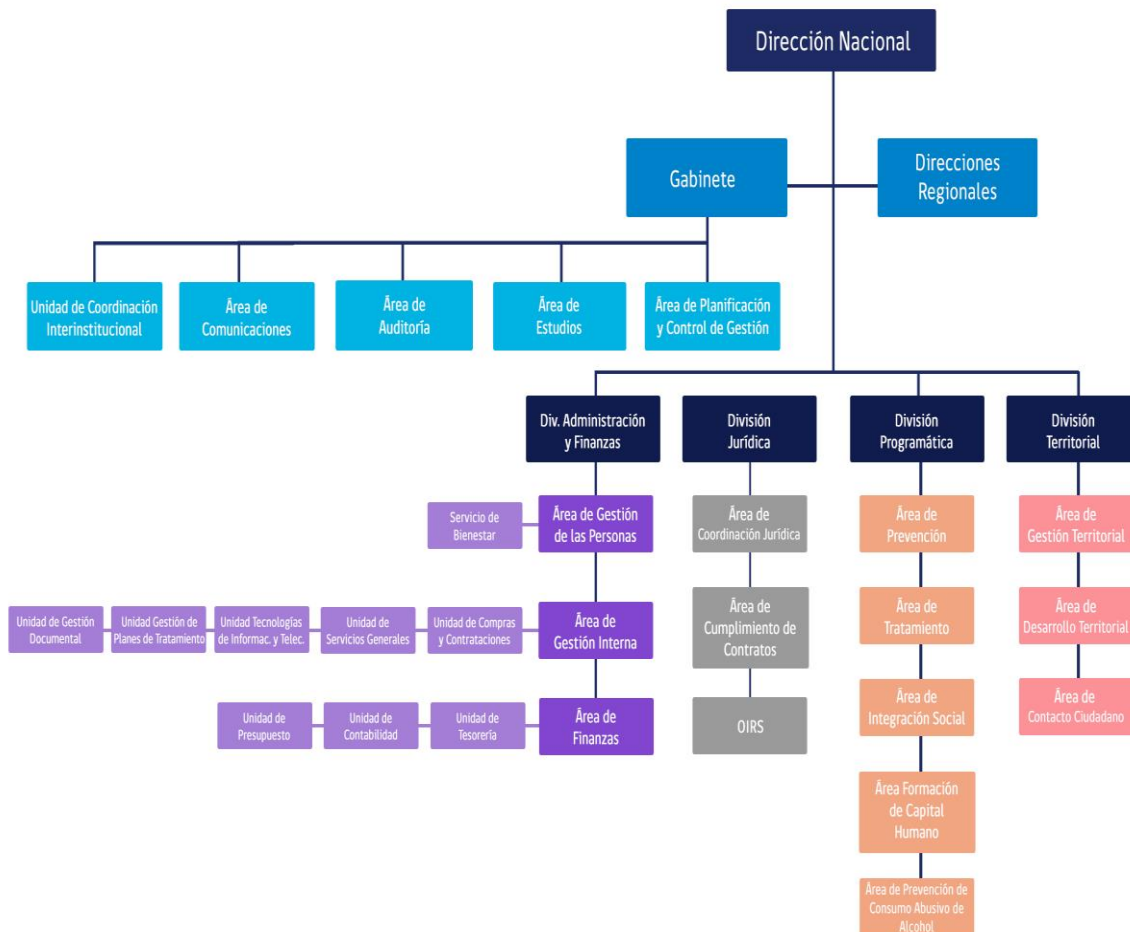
Dirección Nacional

Gabinete

Direcciones Regionales

Unidad de Coordinación Interinstitucional

Área de Comunicaciones

Área de Auditoría

Área de Estudios

Área de Planificación y Control de Gestión

Div. Administración y Finanzas

División Jurídica

División Programática

División Territorial

Servicio de Bienestar

Área de Gestión de las Personas

Unidad de Gestión Documental

Unidad Gestión de Planes de Tratamiento

Unidad Tecnologías de Informac. y Telec.

Unidad de Servicios Generales

Unidad de Compras y Contrataciones

Área de Gestión Interna

Unidad de Presupuesto

Unidad de Contabilidad

Unidad de Tesorería

Área de Finanzas

Área de Coordinación Jurídica

Área de Cumplimiento de Contratos

OIRS

Área de Prevención

Área de Tratamiento

Área de Integración Social

Área Formación de Capital Humano

Área de Prevención de Consumo Abusivo de Alcohol

Área de Gestión Territorial

Área de Desarrollo Territorial

Área de Contacto Ciudadano